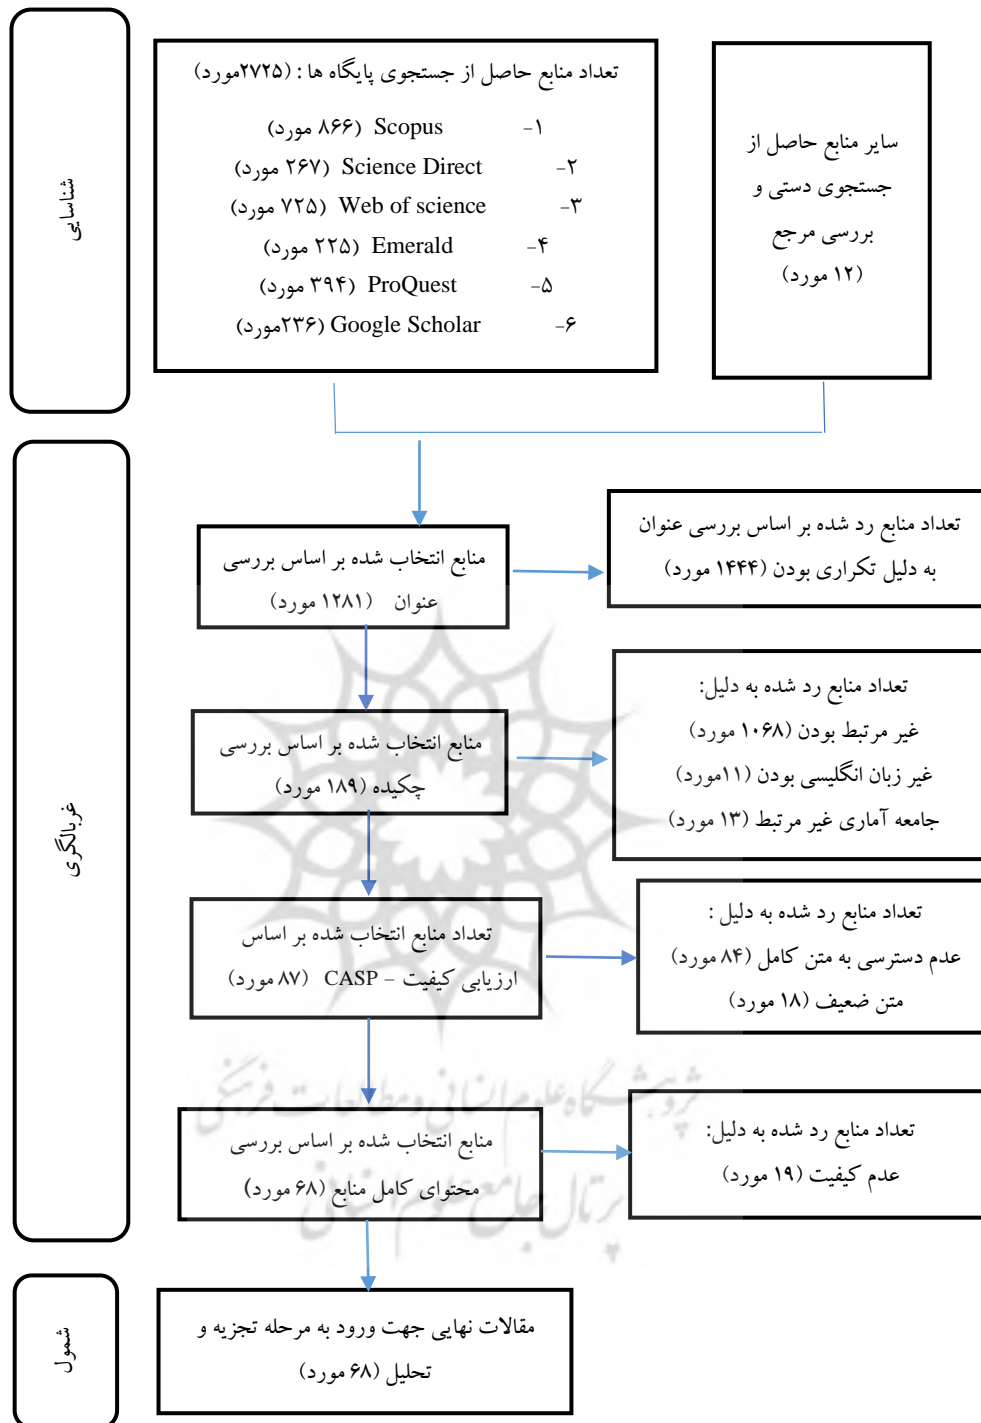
شناسایی

تعداد منابع حاصل از جستجوی پایگاه ها : (۲۷۲۵مورد)

۱- Scopus (۸۶۶ مورد)
۲- Science Direct (۲۶۷ مورد)
۳- Web of science (۷۲۵ مورد)
۴- Emerald (۲۲۵ مورد)
۵- ProQuest (۳۹۴ مورد)
۶- Google Scholar (۲۳۶مورد)

سایر منابع حاصل از جستجوی دستی و بررسی مرجع (۱۲ مورد)

غربالگری

منابع انتخاب شده بر اساس بررسی عنوان (۱۲۸۱ مورد)

تعداد منابع رد شده بر اساس بررسی عنوان به دلیل تکراری بودن (۱۴۴۴ مورد)

منابع انتخاب شده بر اساس بررسی چکیده (۱۸۹ مورد)

تعداد منابع رد شده به دلیل:
غیر مرتبط بودن (۱۰۶۸ مورد)
غیر زبان انگلیسی بودن (۱۱مورد)
جامعه آماری غیر مرتبط (۱۳ مورد)

تعداد منابع انتخاب شده بر اساس ارزیابی کیفیت – CASP (۸۷ مورد)

تعداد منابع رد شده به دلیل :
عدم دسترسی به متن کامل (۸۴ مورد)
متن ضعیف (۱۸ مورد)

منابع انتخاب شده بر اساس بررسی محتوای کامل منابع (۶۸ مورد)

تعداد منابع رد شده به دلیل:
عدم کیفیت (۱۹ مورد)

شمول

مقالات نهایی جهت ورود به مرحله تجزیه و تحلیل (۶۸ مورد)